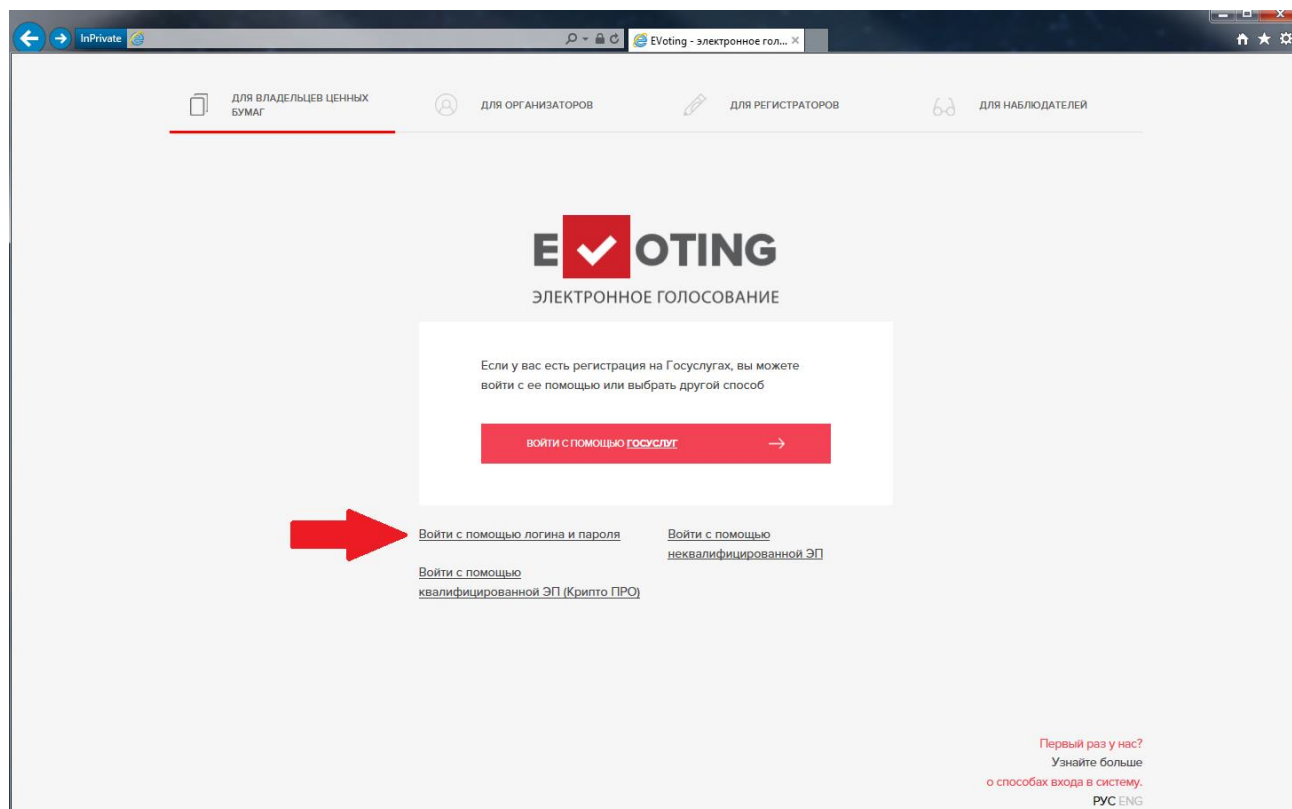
InPrivate

EVoting - электронное гол...

ДЛЯ ВЛАДЕЛЬЦЕВ ЦЕННЫХ БУМАГ

ДЛЯ ОРГАНИЗАТОРОВ

ДЛЯ РЕГИСТРАТОРОВ

ДЛЯ НАБЛЮДАТЕЛЕЙ

E OTING

ЭЛЕКТРОННОЕ ГОЛОСОВАНИЕ

Если у вас есть регистрация на Госуслугах, вы можете войти с ее помощью или выбрать другой способ

ВОЙТИ С ПОМОЩЬЮ ГОСУСЛУГ

Войти с помощью логина и пароля

Войти с помощью неквалифицированной ЭП

Войти с помощью квалифицированной ЭП (Крипто ПРО)

Первый раз у нас?
Узнайте больше
о способах входа в систему.

РУС ENG